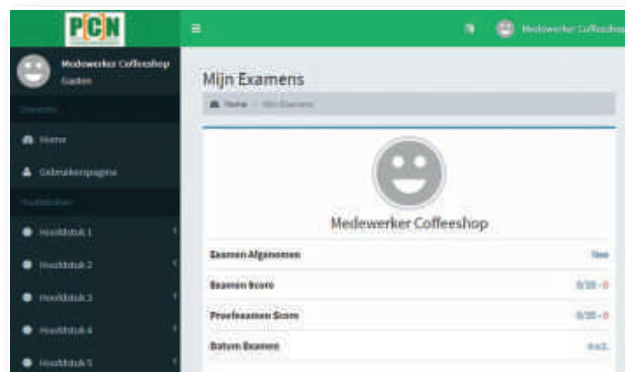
PCN

Medewerker Coffeeshop

Medewerker Coffeeshop
Gasten

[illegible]

Home

Gebruikerspagina

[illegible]

Hoofdstuk 1

Hoofdstuk 2

Hoofdstuk 3

Hoofdstuk 4

Hoofdstuk 5

Mijn Examens

Home > Mijn Examens

Medewerker Coffeeshop

| | |
|---|---|
| Examen Afgenomen | Nee |
| Examen Score | 0/35 - 0 |
| Proefexamen Score | 0/35 - 0 |
| Datum Examen | n.v.t. |